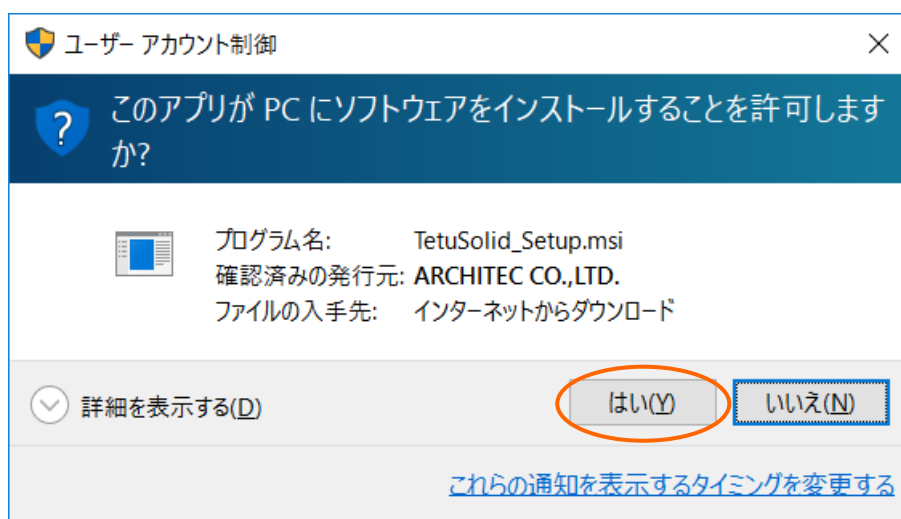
ユーザー アカウント制御

×

このアプリが PC にソフトウェアをインストールすることを許可しますか?

プログラム名: TetuSolid_Setup.msi
確認済みの発行元: ARCHITEC CO.,LTD.
ファイルの入手先: インターネットからダウンロード

詳細を表示する(D)

はい(Y)

いいえ(N)

これらの通知を表示するタイミングを変更する